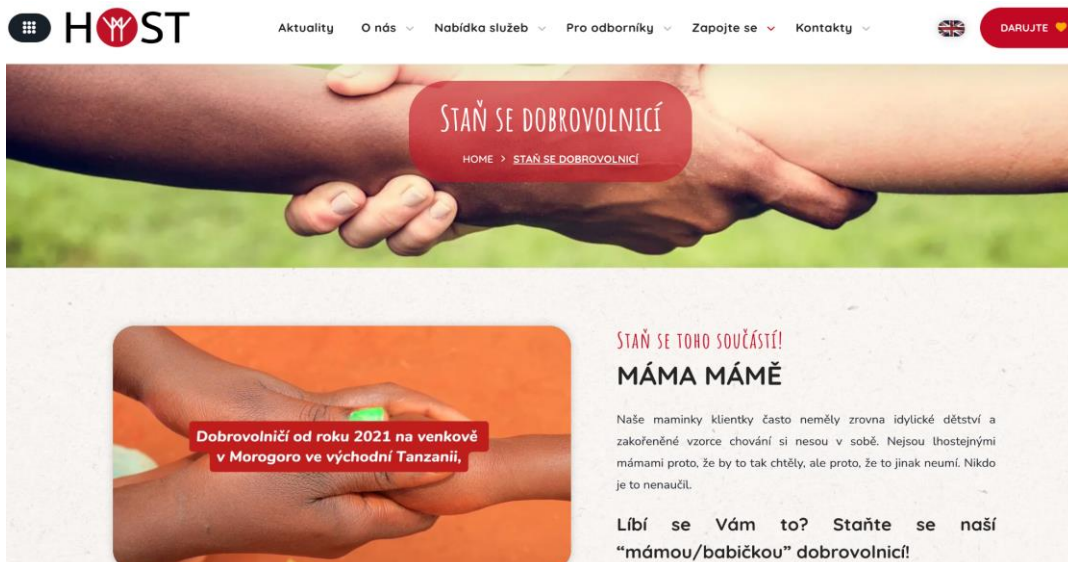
HOST

Aktuality O nás Nabídka služeb Pro odborníky Zapojte se Kontakty

DARUJTE

STAŇ SE DOBROVOLNICÍ

HOME > STAŇ SE DOBROVOLNICÍ

Dobrovolničí od roku 2021 na venkově v Morogoro ve východní Tanzanii,

STAŇ SE TOHO SOUČÁSTÍ!

MÁMA MÁMĚ

Naše maminky klientky často neměly zrovna idylické dětství a zakořeněné vzorce chování si nesou v sobě. Nejsou lhostejnými mámami proto, že by to tak chtěly, ale proto, že to jinak neumí. Nikdo je to nenaučil.

Líbí se Vám to? Staňte se naší "mámou/babičkou" dobrovolnicí!